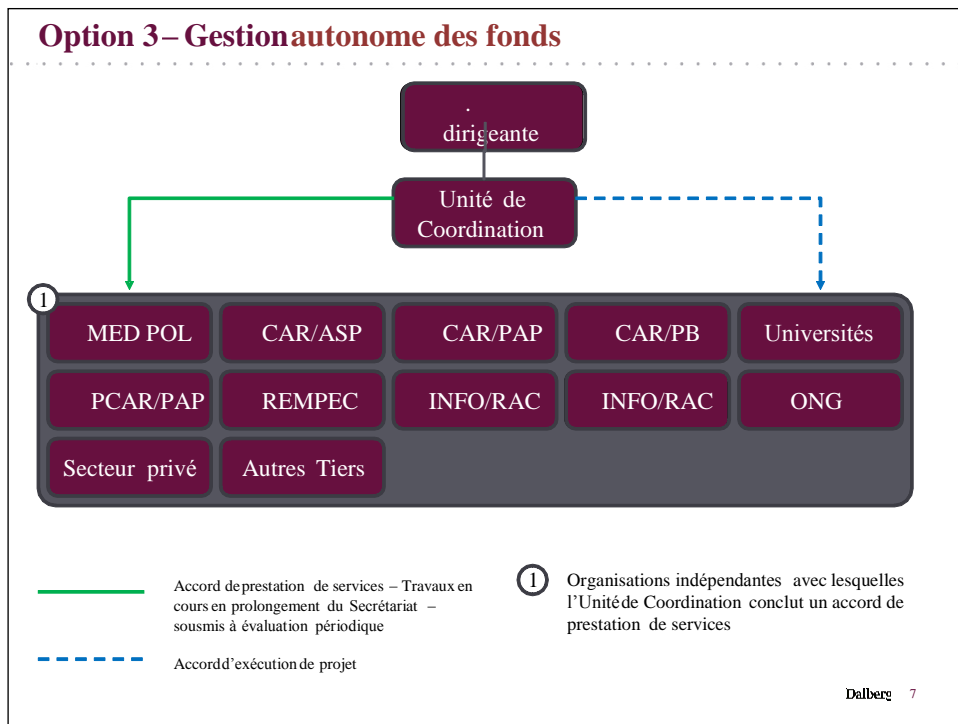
Option 3 – Gestion autonome des fonds

.
dirigeante

Unité de Coordination

1

MED POL

CAR/ASP

CAR/PAP

CAR/PB

Universités

PCAR/PAP

REMPEC

INFO/RAC

INFO/RAC

ONG

Secteur privé

Autres Tiers

Accord de prestation de services – Travaux en cours en prolongement du Secrétariat – sousmis à évaluation périodique

Accord d'exécution de projet

1 Organisations indépendantes avec lesquelles l'Unité de Coordination conclut un accord de prestation de services

Dalberg 7